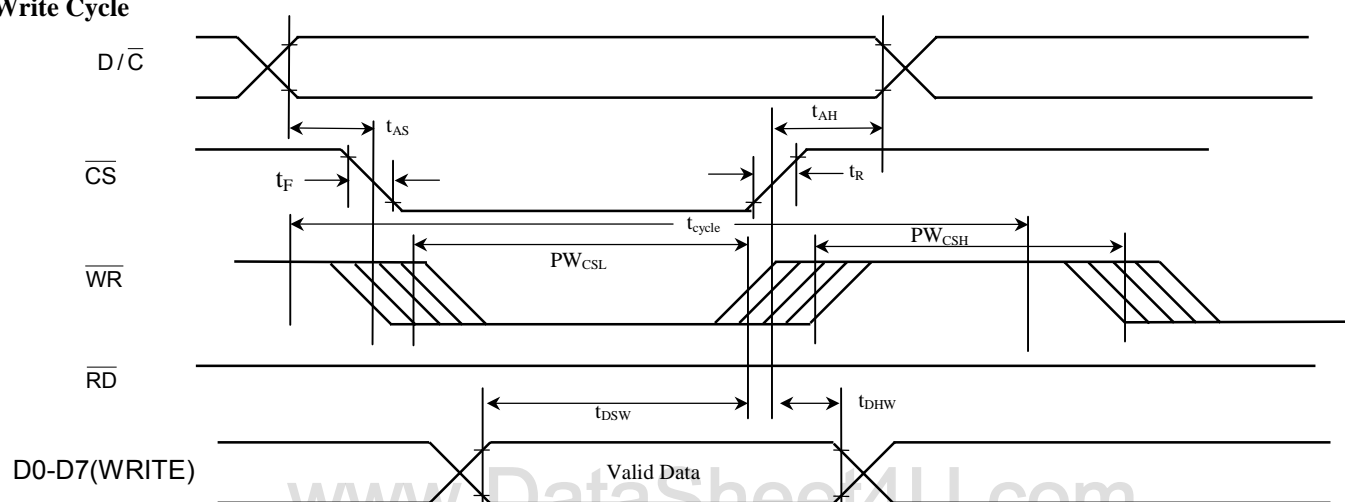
Write Cycle

$D/\overline{C}$

$t_{AS}$

$t_{AH}$

$\overline{CS}$

$t_F$

$t_R$

$t_{cycle}$

$PW_{CSL}$

$PW_{CSH}$

$\overline{WR}$

$\overline{RD}$

$t_{DSW}$

$t_{DHW}$

D0-D7(WRITE)

Valid Data

www.DataSheet4U.com